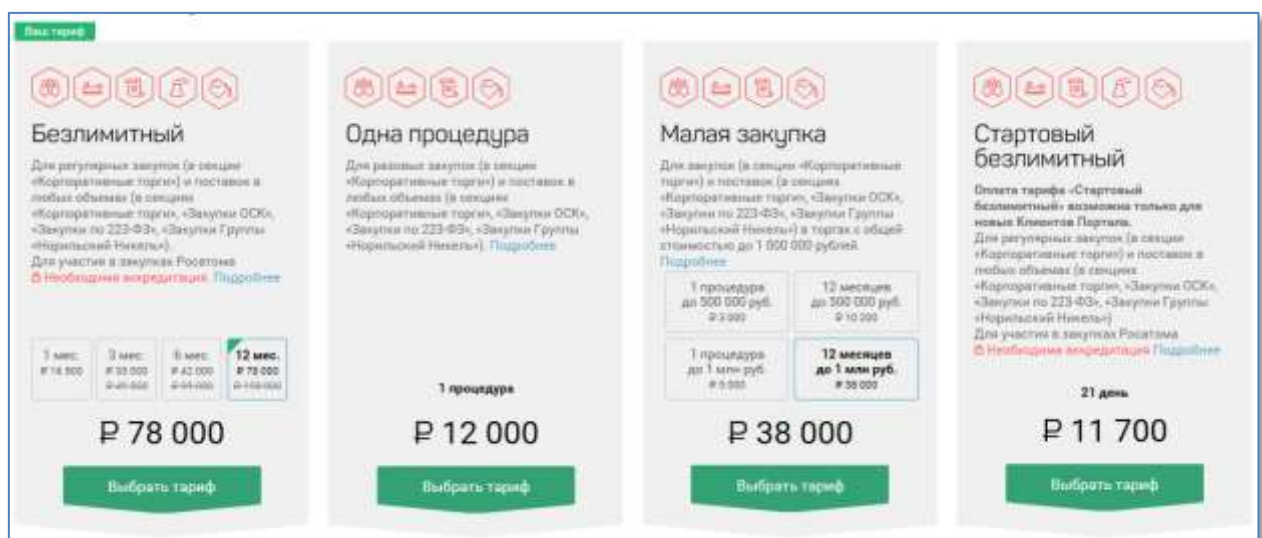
Ваш тариф

Безлимитный

Для регулярных закупок (в секции «Корпоративные торги») и поставок в любых объемах (в секциях «Корпоративные торги», «Закупки ОСК», «Закупки по 223-ФЗ», «Закупки Группы «Норильский Никель»).
Для участия в закупках Росатома
Необходима аккредитация. Подробнее

| 1 мес. ₽ 16 500 | 3 мес. ₽ 35 000 ₽ 49 500 | 6 мес. ₽ 42 000 ₽ 99 000 | 12 мес. ₽ 78 000 ₽ 198 000 |
|---|---|---|---|

₽ 78 000

Выбрать тариф

Одна процедура

Для разовых закупок (в секции «Корпоративные торги») и поставок в любых объемах (в секциях «Корпоративные торги», «Закупки ОСК», «Закупки по 223-ФЗ», «Закупки Группы «Норильский Никель»). Подробнее

1 процедура

₽ 12 000

Выбрать тариф

Малая закупка

Для закупок (в секции «Корпоративные торги») и поставок (в секциях «Корпоративные торги», «Закупки ОСК», «Закупки по 223-ФЗ», «Закупки Группы «Норильский Никель») в торгах с общей стоимостью до 1 000 000 рублей. Подробнее

| 1 процедура до 500 000 руб. ₽ 3 000 | 12 месяцев до 500 000 руб. ₽ 10 000 |
|---|---|
| 1 процедура до 1 млн руб. ₽ 5 000 | 12 месяцев до 1 млн руб. ₽ 38 000 |

₽ 38 000

Выбрать тариф

Стартовый безлимитный

Оплата тарифа «Стартовый безлимитный» возможна только для новых Клиентов Портала.
Для регулярных закупок (в секции «Корпоративные торги») и поставок в любых объемах (в секциях «Корпоративные торги», «Закупки ОСК», «Закупки по 223-ФЗ», «Закупки Группы «Норильский Никель»)
Для участия в закупках Росатома
Необходима аккредитация Подробнее

21 день

₽ 11 700

Выбрать тариф